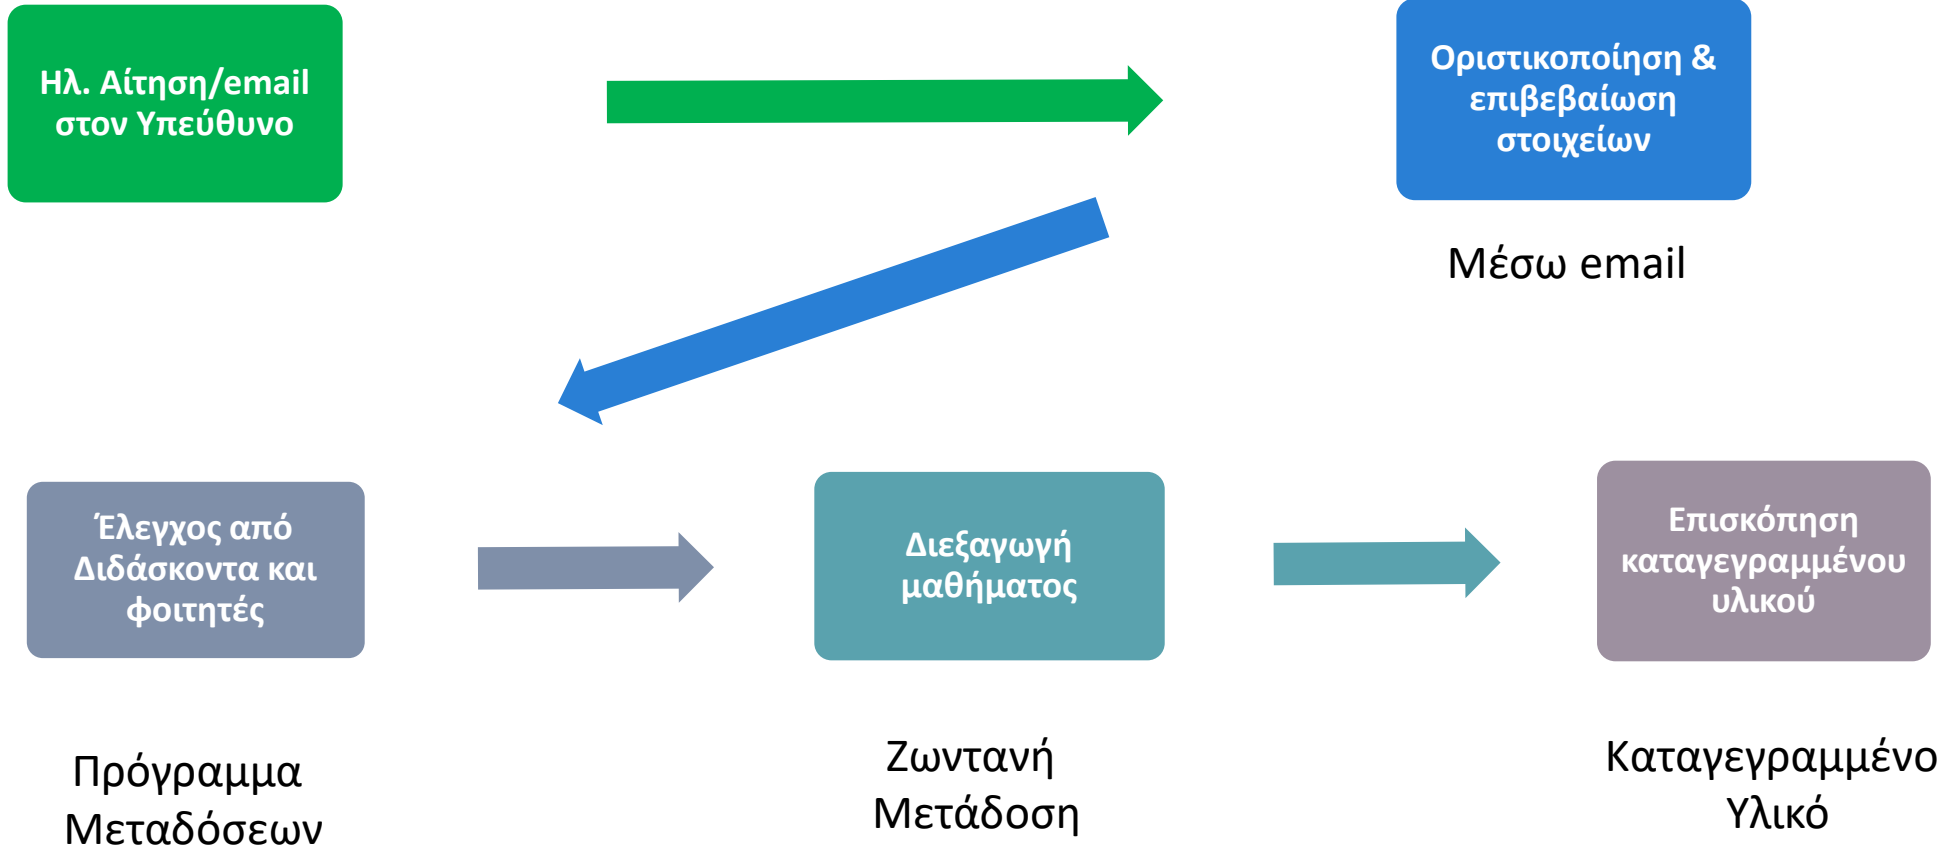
Ηλ. Αίτηση/email στον Υπεύθυνο

Οριστικοποίηση & επιβεβαίωση στοιχείων

Μέσω email

Έλεγχος από Διδάσκοντα και φοιτητές

Διεξαγωγή μαθήματος

Επισκόπηση καταγεγραμμένου υλικού

Πρόγραμμα Μεταδόσεων

Ζωντανή Μετάδοση

Καταγεγραμμένο Υλικό